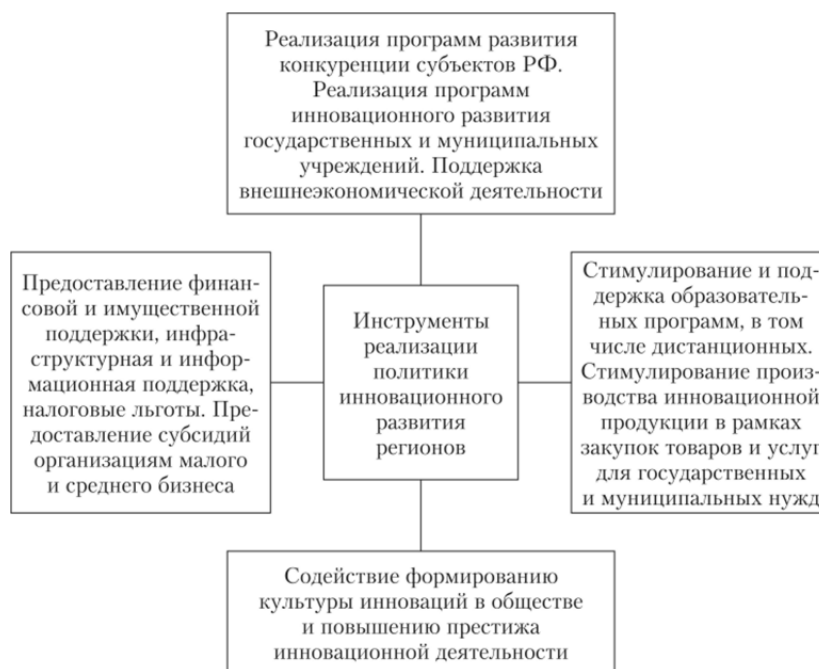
Реализация программ развития конкуренции субъектов РФ. Реализация программ инновационного развития государственных и муниципальных учреждений. Поддержка внешнеэкономической деятельности

Предоставление финансовой и имущественной поддержки, инфраструктурная и информационная поддержка, налоговые льготы. Предоставление субсидий организациям малого и среднего бизнеса

Инструменты реализации политики инновационного развития регионов

Стимулирование и поддержка образовательных программ, в том числе дистанционных. Стимулирование производства инновационной продукции в рамках закупок товаров и услуг для государственных и муниципальных нужд

Содействие формированию культуры инноваций в обществе и повышению престижа инновационной деятельности